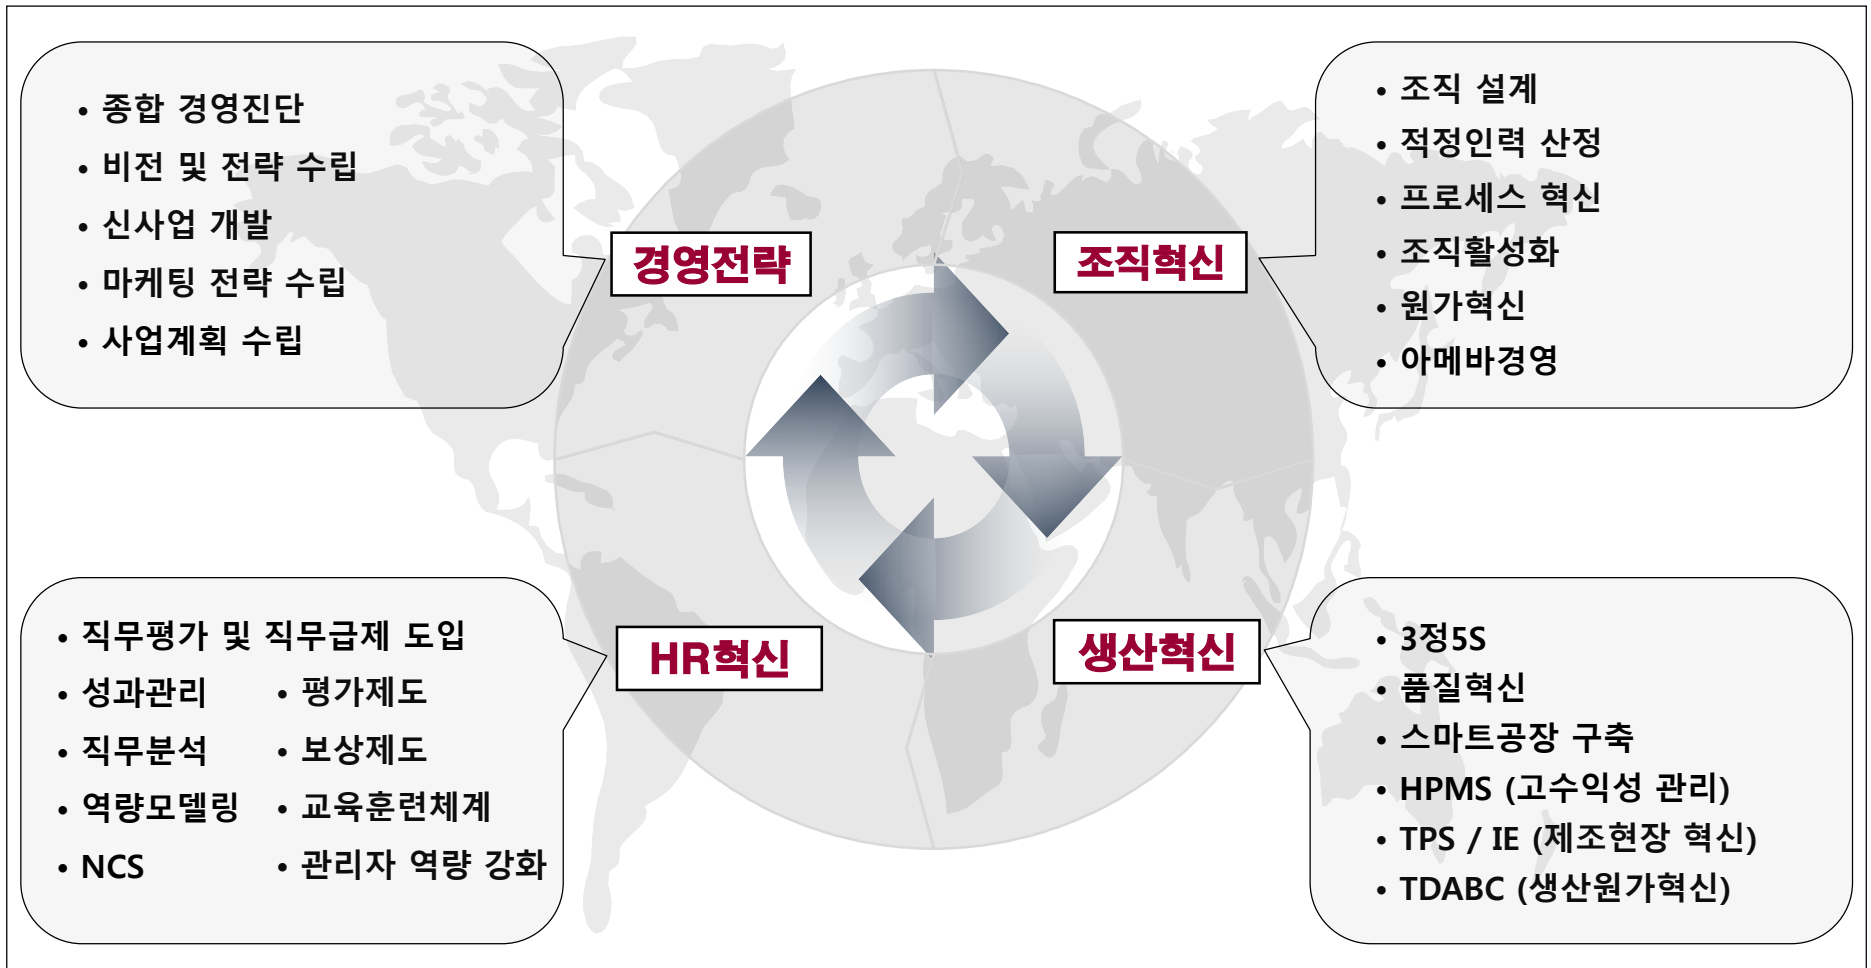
• 종합 경영진단
• 비전 및 전략 수립
• 신사업 개발
• 마케팅 전략 수립
• 사업계획 수립

경영전략

조직혁신

• 조직 설계
• 적정인력 산정
• 프로세스 혁신
• 조직활성화
• 원가혁신
• 아메바경영

• 직무평가 및 직무급제 도입
• 성과관리
• 직무분석
• 역량모델링
• NCS
• 평가제도
• 보상제도
• 교육훈련체계
• 관리자 역량 강화

HR혁신

생산혁신

• 3정5S
• 품질혁신
• 스마트공장 구축
• HPMS (고수익성 관리)
• TPS / IE (제조현장 혁신)
• TDABC (생산원가혁신)